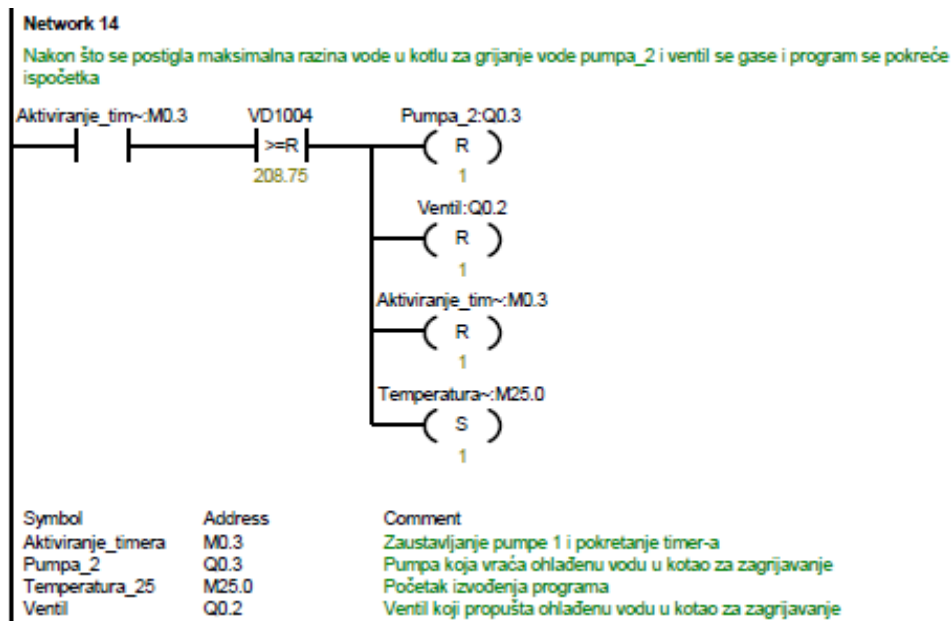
Network 14

Nakon što se postigla maksimalna razina vode u kotlu za grijanje vode pumpa_2 i ventil se gase i program se pokreće ispočetka

Aktiviranje_tim~:M0.3

VD1004
>=R
208.75

Pumpa_2:Q0.3
R
1

Ventil:Q0.2
R
1

Aktiviranje_tim~:M0.3
R
1

Temperatura~:M25.0
S
1

| Symbol | Address | Comment |
|---|---|---|
| Aktiviranje_timera | M0.3 | Zaustavljanje pumpe 1 i pokretanje timer-a |
| Pumpa_2 | Q0.3 | Pumpa koja vraća ohlađenu vodu u kotao za zagrijavanje |
| Temperatura_25 | M25.0 | Početak izvođenja programa |
| Ventil | Q0.2 | Ventil koji propušta ohlađenu vodu u kotao za zagrijavanje |